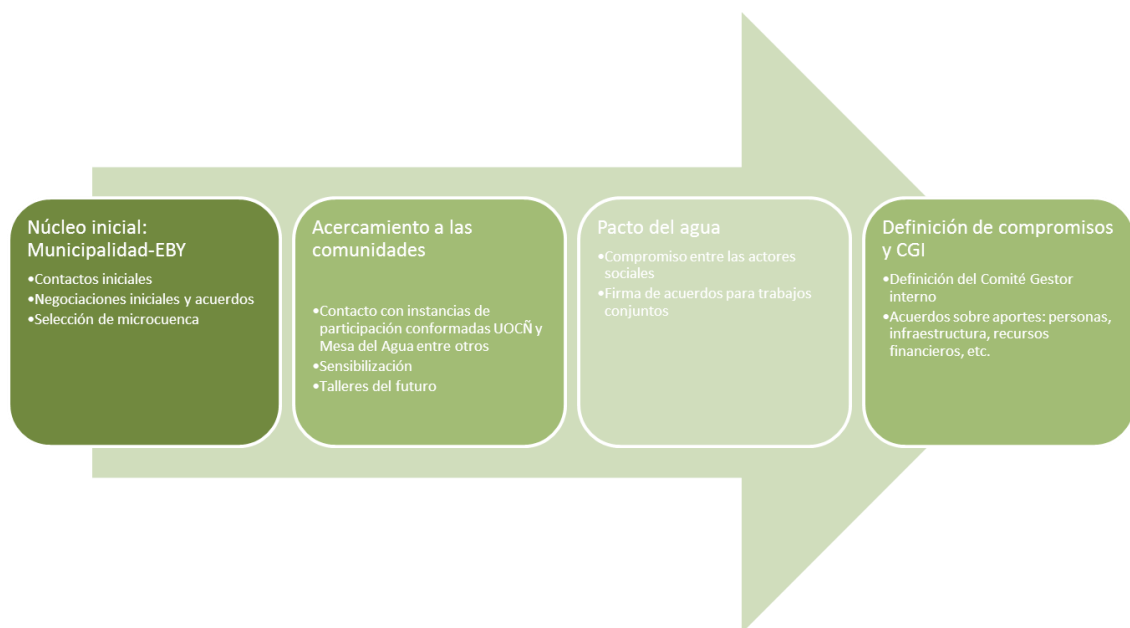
Núcleo inicial: Municipalidad-EBY

•Contactos iniciales
•Negociaciones iniciales y acuerdos
•Selección de microcuenca

Acercamiento a las comunidades

•Contacto con instancias de participación conformadas UOCÑ y Mesa del Agua entre otros
•Sensibilización
•Talleres del futuro

Pacto del agua

•Compromiso entre las actores sociales
•Firma de acuerdos para trabajos conjuntos

Definición de compromisos y CGI

•Definición del Comité Gestor interno
•Acuerdos sobre aportes: personas, infraestructura, recursos financieros, etc.